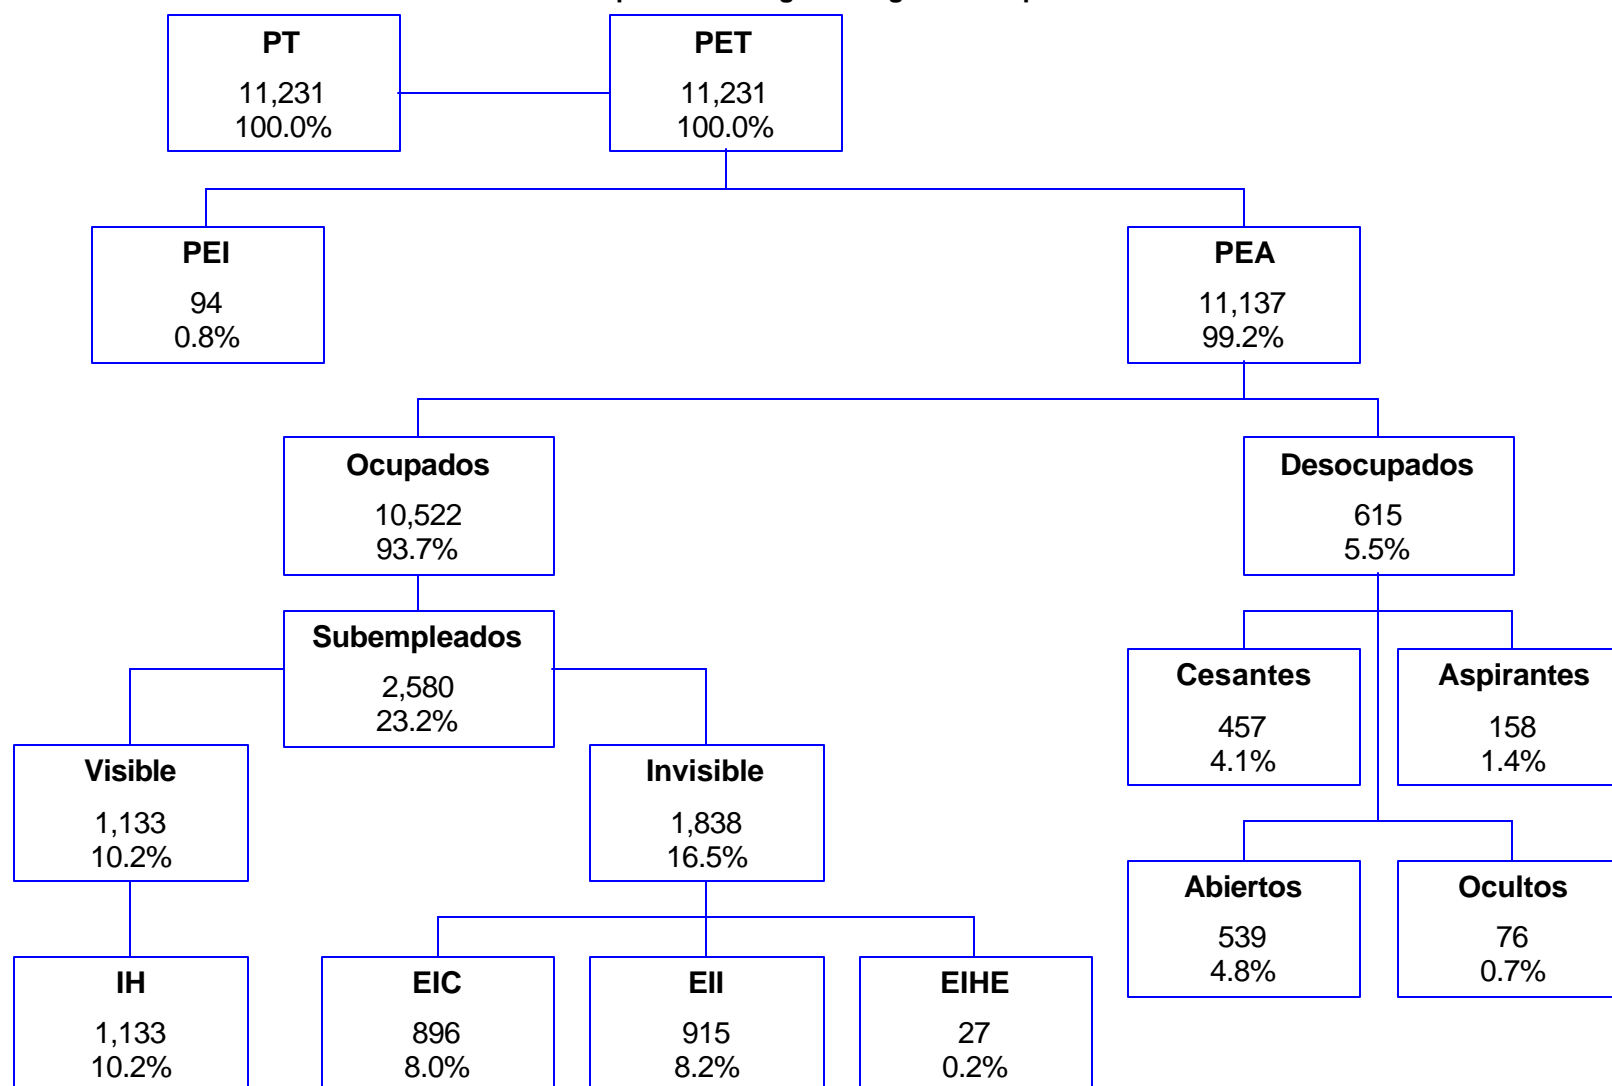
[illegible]

PT
11,231
100.0%

PET
11,231
100.0%

PEI
94
0.8%

PEA
11,137
99.2%

Ocupados
10,522
93.7%

Desocupados
615
5.5%

Subempleados
2,580
23.2%

Cesantes
457
4.1%

Aspirantes
158
1.4%

Visible
1,133
10.2%

Invisible
1,838
16.5%

Abiertos
539
4.8%

Ocultos
76
0.7%

IH
1,133
10.2%

EIC
896
8.0%

EII
915
8.2%

EIHE
27
0.2%